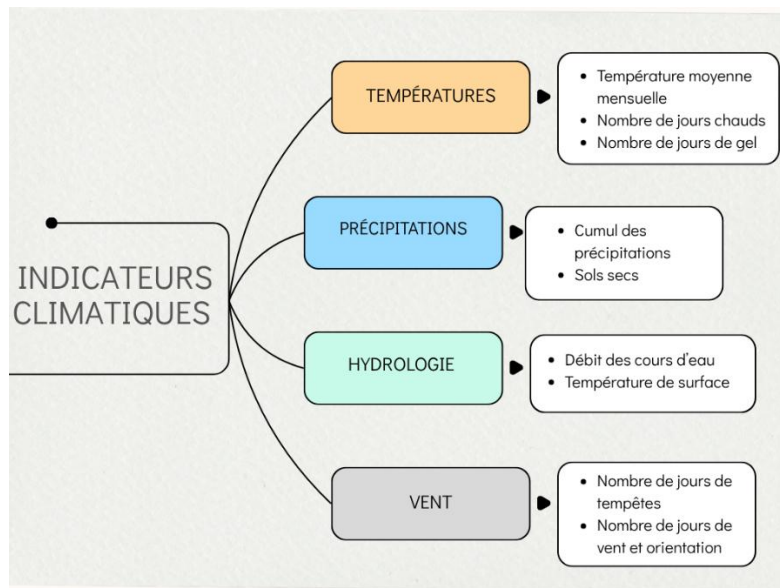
INDICATEURS CLIMATIQUES

TEMPÉRATURES

- Température moyenne mensuelle
- Nombre de jours chauds
- Nombre de jours de gel

PRÉCIPITATIONS

- Cumul des précipitations
- Sols secs

HYDROLOGIE

- Débit des cours d'eau
- Température de surface

VENT

- Nombre de jours de tempêtes
- Nombre de jours de vent et orientation